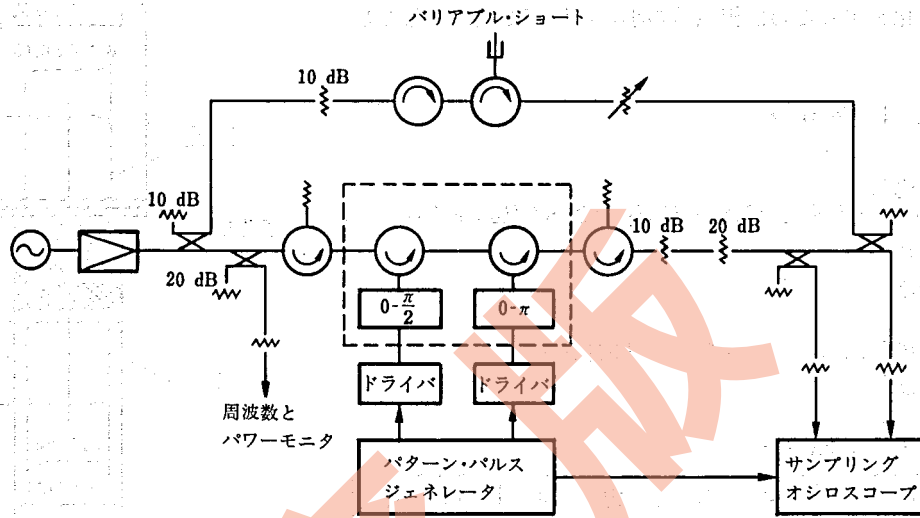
バリアブル・ショート

10 dB

10 dB

20 dB

$0\text{-}\frac{\pi}{2}$

$0\text{-}\pi$

10 dB

20 dB

ドライバ

ドライバ

周波数と
パワーモニタ

パターン・パルス
ジェネレータ

サンプリング
オシロスコープ